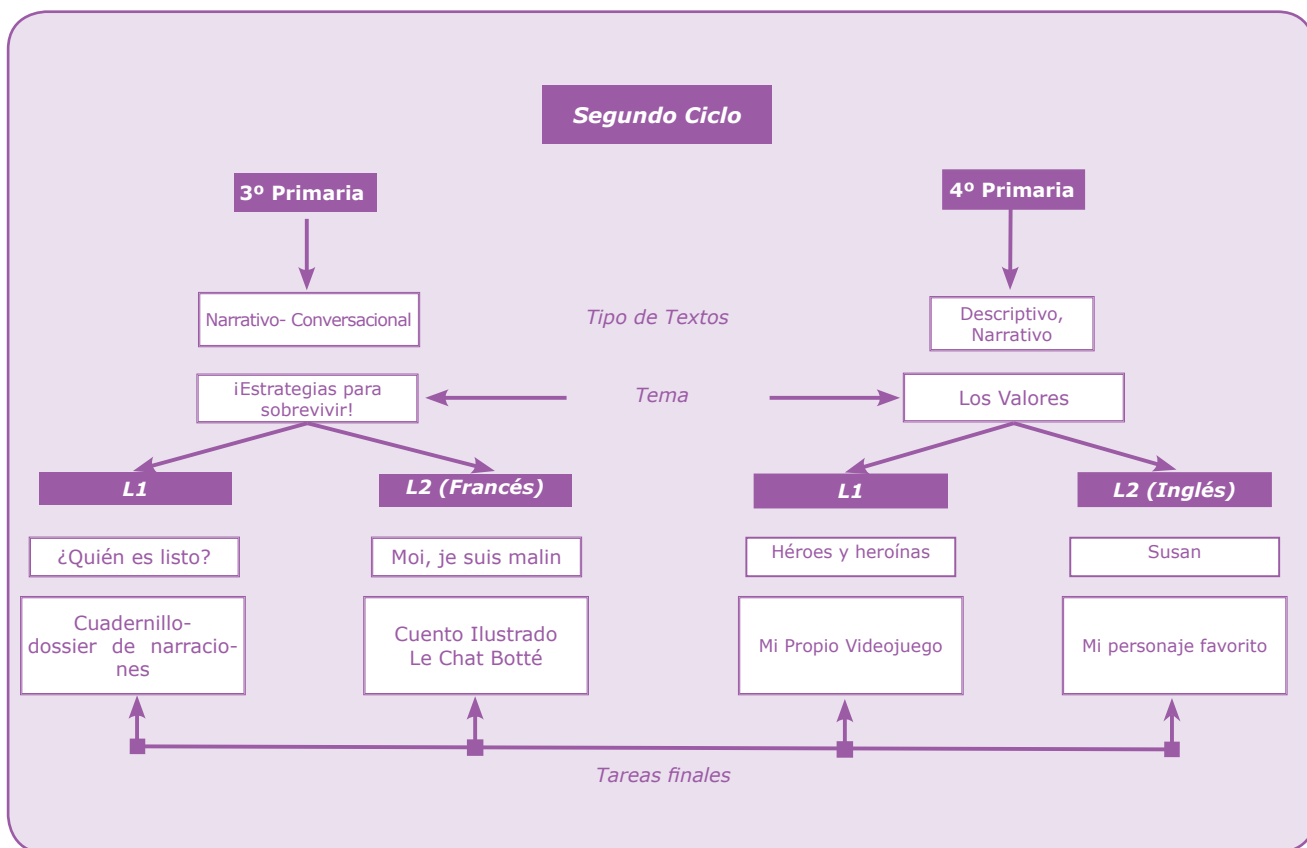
Segundo Ciclo

3º Primaria

4º Primaria

Narrativo- Conversacional

Tipo de Textos

Descriptivo, Narrativo

¡Estrategias para sobrevivir!

Tema

Los Valores

L1

L2 (Francés)

L1

L2 (Inglés)

¿Quién es listo?

Moi, je suis malin

Héroes y heroínas

Susan

Cuadernillo-dossier de narraciones

Cuento Ilustrado Le Chat Botté

Mi Propio Videojuego

Mi personaje favorito

Tareas finales